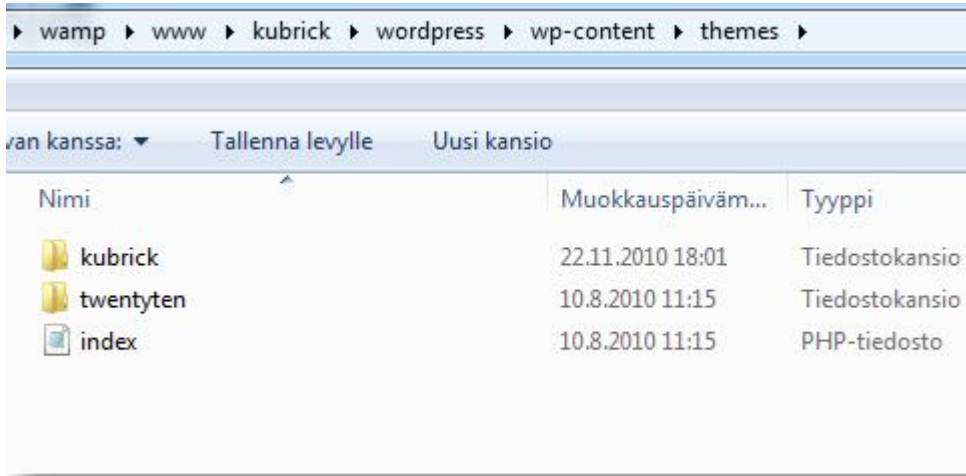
▸ wamp ▸ www ▸ kubrick ▸ wordpress ▸ wp-content ▸ themes ▸

van kanssa: ▾ Tallenna levylle Uusi kansio

| Nimi | Muokkauspäiväm... | Tyyppi |
|---|---|---|
| kubrick | 22.11.2010 18:01 | Tiedostokansio |
| twentyten | 10.8.2010 11:15 | Tiedostokansio |
| index | 10.8.2010 11:15 | PHP-tiedosto |